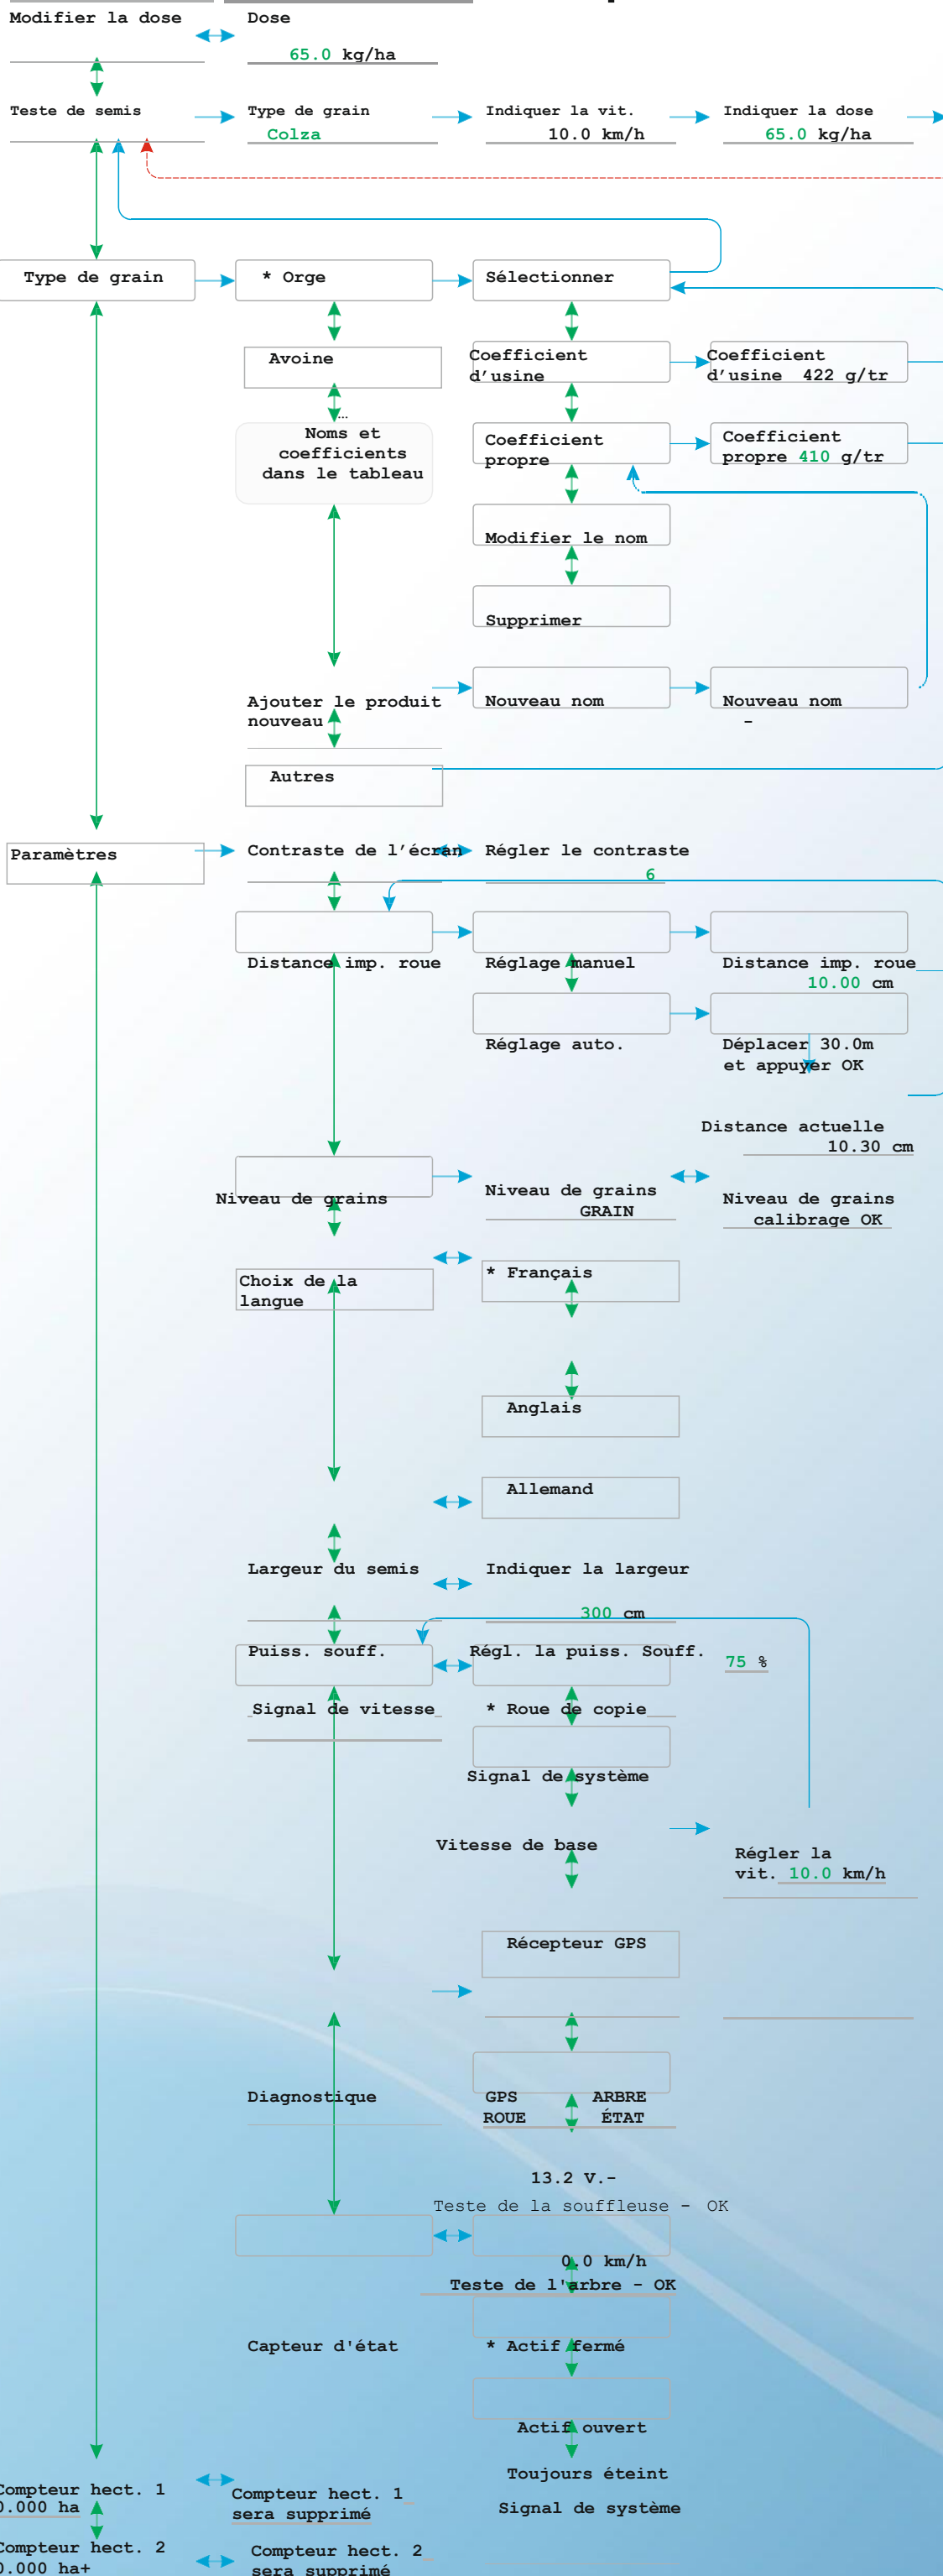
Modifier la dose

Dose
65.0 kg/ha

Teste de semis

Type de grain
Colza

Indiquer la vit.
10.0 km/h

Indiquer la dose
65.0 kg/ha

Type de grain

* Orge

Sélectionner

Avoine

Coefficient d'usine

Coefficient d'usine 422 g/tr

...

Noms et coefficients dans le tableau

Coefficient propre

Coefficient propre 410 g/tr

Modifier le nom

Supprimer

Ajouter le produit nouveau

Nouveau nom

Nouveau nom
-

Autres

Paramètres

Contraste de l'écran

Régler le contraste
6

Distance imp. roue

Réglage manuel

Distance imp. roue
10.00 cm

Réglage auto.

Déplacer 30.0m et appuyer OK

Distance actuelle
10.30 cm

Niveau de grains

Niveau de grains
GRAIN

Niveau de grains
calibrage OK

Choix de la langue

* Français

Anglais

Allemand

Largeur du semis

Indiquer la largeur
300 cm

Puiss. souff.

Régl. la puiss. Souff.

75 %

Signal de vitesse

* Roue de copie

Signal de système

Vitesse de base

Régler la vit. 10.0 km/h

Récepteur GPS

Diagnostique

GPS ARBRE
ROUE ÉTAT

13.2 V.-
Teste de la souffleuse - OK

0.0 km/h
Teste de l'arbre - OK

Capteur d'état

* Actif fermé

Actif ouvert

Toujours éteint

Signal de système

Compteur hect. 1
0.000 ha

Compteur hect. 1
sera supprimé

Compteur hect. 2
0.000 ha+

Compteur hect. 2
sera supprimé